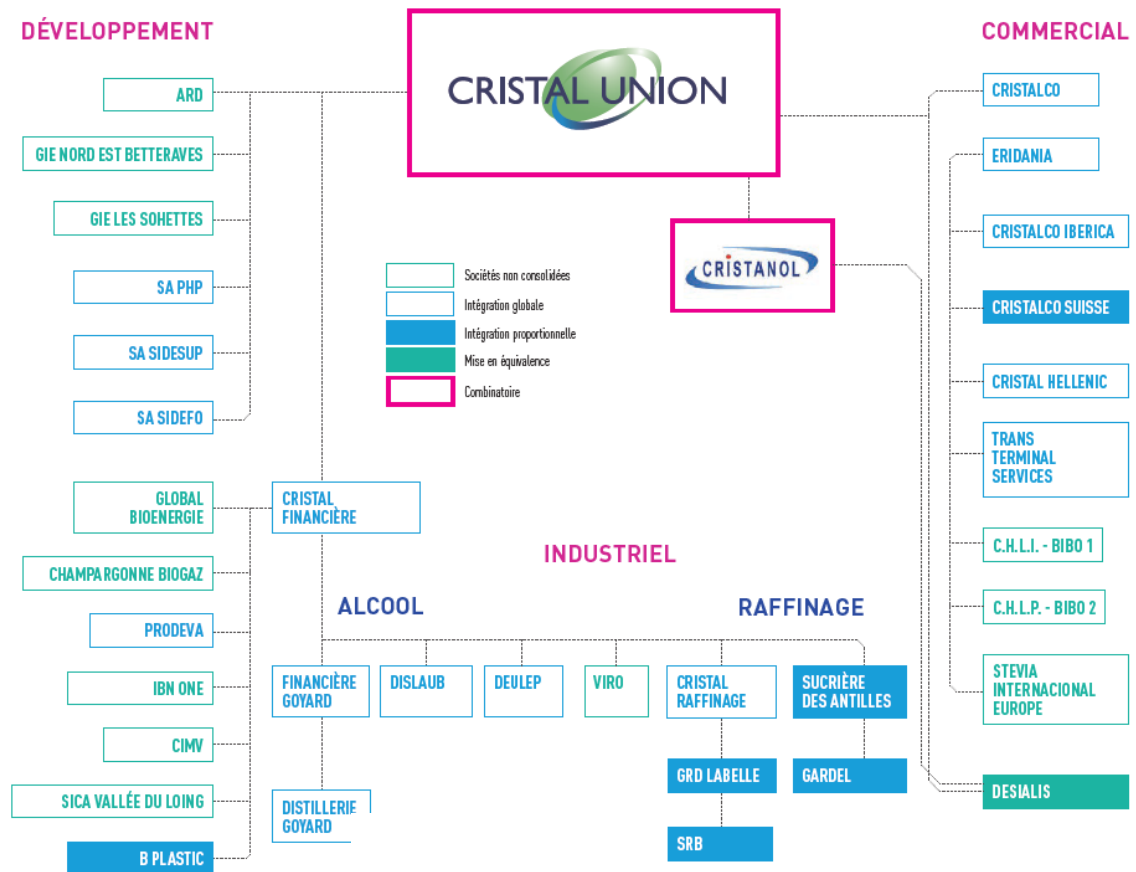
DÉVELOPPEMENT

ARD

GIE NORD EST BETTERAVES

GIE LES SOHETTES

SA PHP

SA SIDESUP

SA SIDEFO

GLOBAL BIOENERGIE

CHAMPARGONNE BIOGAZ

PRODEVA

IBN ONE

CIMV

SICA VALLÉE DU LOING

B PLASTIC

CRISTAL UNION

CRISTANOL

Sociétés non consolidées
Intégration globale
Intégration proportionnelle
Mise en équivalence
Combinatoire

CRISTAL FINANCIÈRE

INDUSTRIEL

ALCOOL

RAFFINAGE

FINANCIÈRE GOYARD

DISLAUB

DEULEP

VIRO

CRISTAL RAFFINAGE

SUCRIÈRE DES ANTILLES

DISTILLERIE GOYARD

GRD LABELLE

GARDEL

SRB

COMMERCIAL

CRISTALCO

ERIDANIA

CRISTALCO IBERICA

CRISTALCO SUISSE

CRISTAL HELLENIC

TRANS TERMINAL SERVICES

C.H.L.I. - BIBO 1

C.H.L.P. - BIBO 2

STEVIA INTERNACIONAL EUROPE

DESIALIS